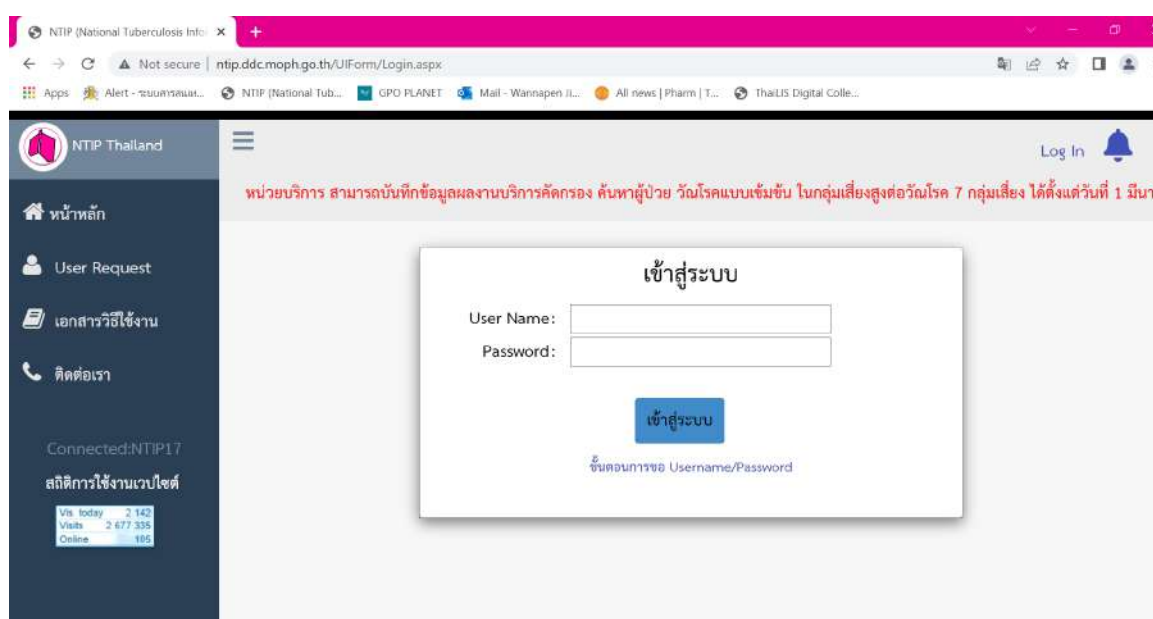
NTIP (National Tuberculosis Info ×
+
Not secure | ntip.ddc.moph.go.th/UIForm/Login.aspx
Apps Alert - ระบบการแผน... NTIP (National Tub... GPO PLANET Mail - Wannapen Ji... All news | Pharm | T... ThaiLIS Digital Colle...

NTIP Thailand
Log In
หน่วยบริการ สามารถบันทึกข้อมูลผลงานบริการคัดกรอง ค้นหาผู้ป่วย วัณโรคแบบเข้มข้น ในกลุ่มเสี่ยงสูงต่อวัณโรค 7 กลุ่มเสี่ยง ได้ตั้งแต่วันที่ 1 มีนา

หน้าหลัก
User Request
เอกสารวิธีใช้งาน
ติดต่อเรา

Connected:NTIP17
สถิติการใช้งานเวปไซต์
| Vis. today | 2 142 |
|---|---|
| Visits | 2 677 335 |
| Online | 105 |

เข้าสู่ระบบ
User Name:
Password:
เข้าสู่ระบบ
ขั้นตอนการขอ Username/Password